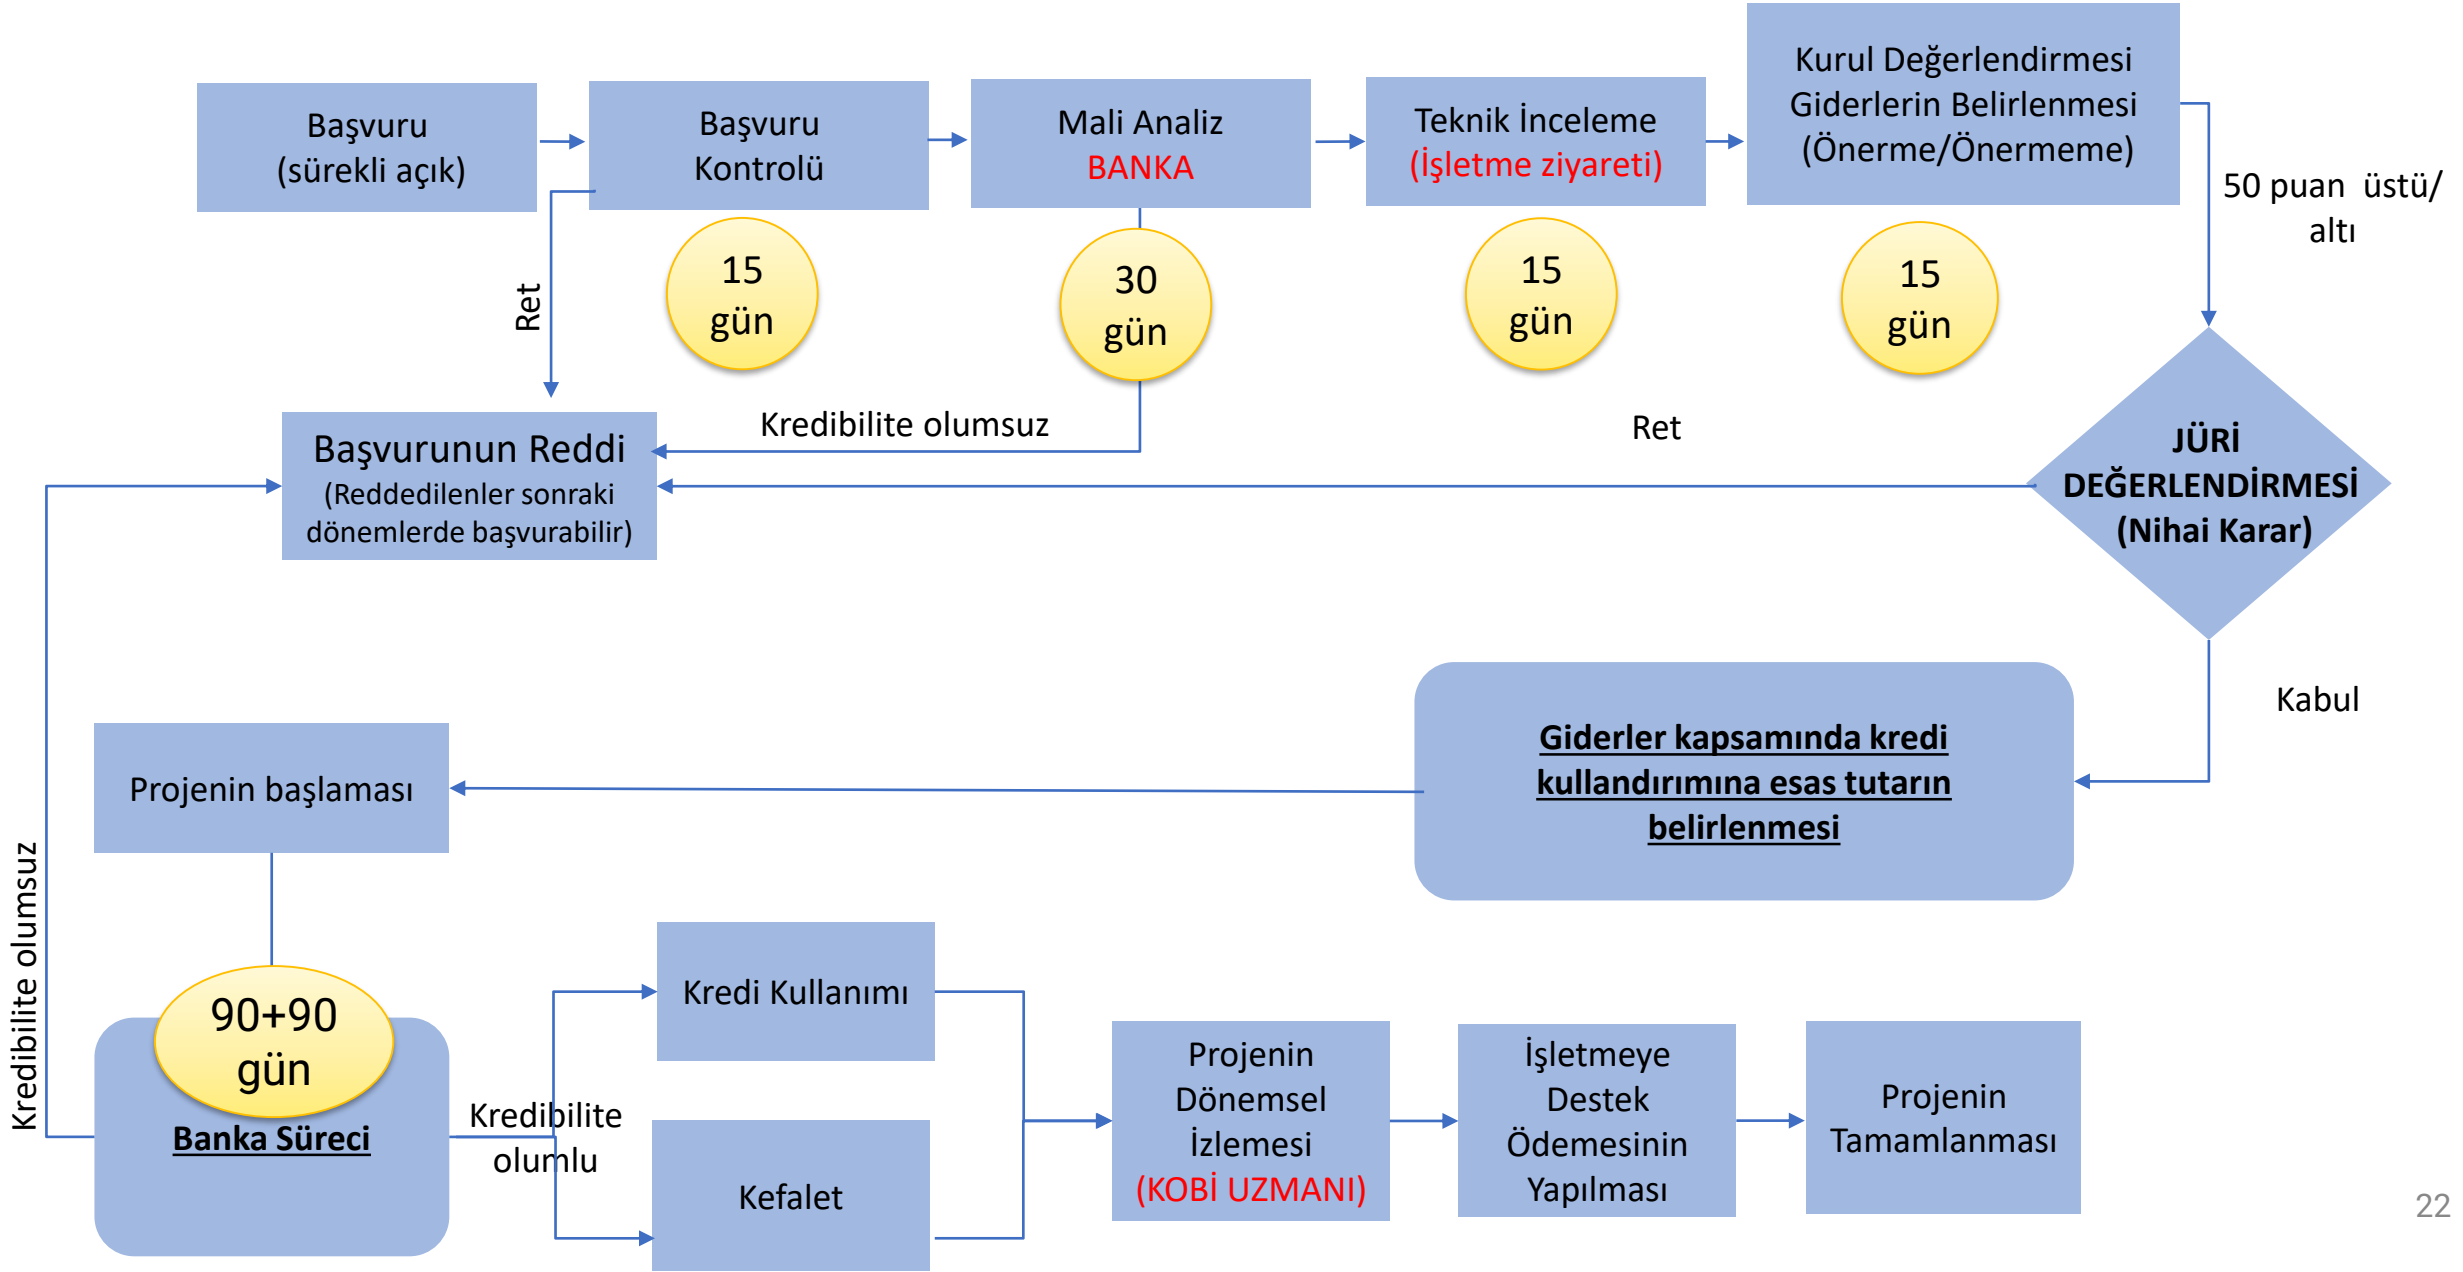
Başvuru (sürekli açık)

Başvuru Kontrolü

15 gün

Mali Analiz BANKA

30 gün

Teknik İnceleme (İşletme ziyareti)

15 gün

Kurul Değerlendirmesi Giderlerin Belirlenmesi (Önerme/Önermeme)

15 gün

50 puan üstü/ altı

Ret

Başvurunun Reddi (Reddedilenler sonraki dönemlerde başvurabilir)

Kredibilite olumsuz

Ret

JÜRİ DEĞERLENDİRMESİ (Nihai Karar)

Kabul

Giderler kapsamında kredi kullandırımına esas tutarın belirlenmesi

Projenin başlaması

Kredibilite olumsuz

90+90 gün

Banka Süreci

Kredibilite olumlu

Kredi Kullanımı

Kefalet

Projenin Dönemsel İzlemesi (KOBİ UZMANI)

İşletmeye Destek Ödemesinin Yapılması

Projenin Tamamlanması

22